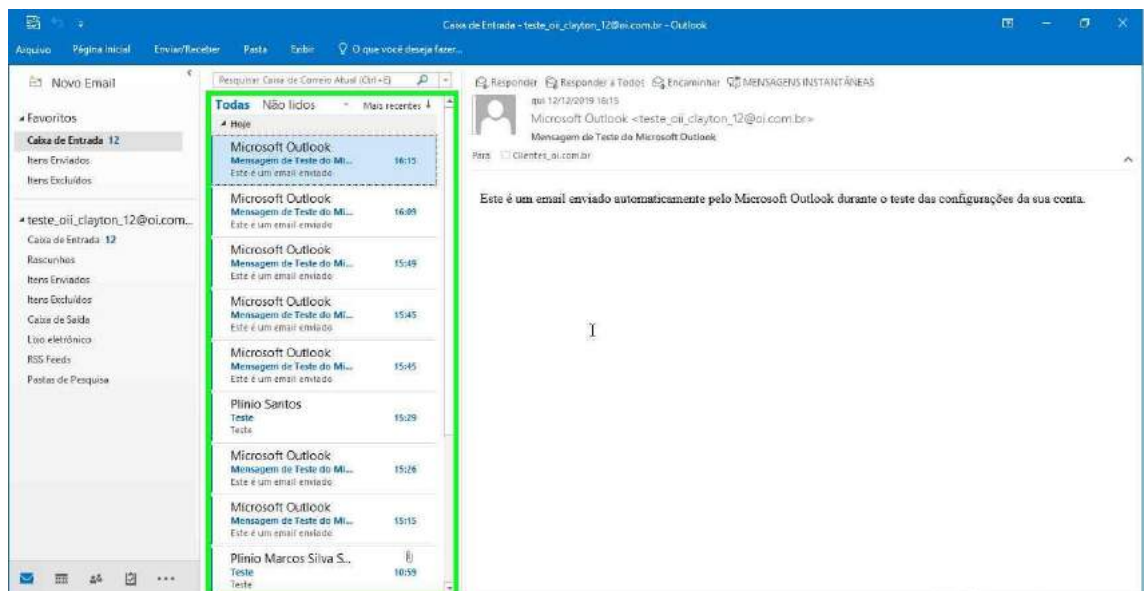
Caixa de Entrada - teste_oii_clayton_12@oi.com.br - Outlook

Arquivo Página Inicial Enviar/Receber Pasta Exibir O que você deseja fazer...

Novo Email

Favoritos
Caixa de Entrada 12
Itens Enviados
Itens Excluídos

teste_oii_clayton_12@oi.com...
Caixa de Entrada 12
Rascunhos
Itens Enviados
Itens Excluídos
Caixa de Saída
Lixo eletrônico
RSS Feeds
Pastas de Pesquisa

Pesquisar Caixa de Correio Atual (Ctrl+E)

Todas Não lidos Mais recentes

Hoje

Microsoft Outlook
Mensagem de Teste do Mi... 16:15
Este é um email enviado

Microsoft Outlook
Mensagem de Teste do Mi... 16:09
Este é um email enviado

Microsoft Outlook
Mensagem de Teste do Mi... 15:49
Este é um email enviado

Microsoft Outlook
Mensagem de Teste do Mi... 15:45
Este é um email enviado

Microsoft Outlook
Mensagem de Teste do Mi... 15:45
Este é um email enviado

Plinio Santos
Teste 15:29
Teste

Microsoft Outlook
Mensagem de Teste do Mi... 15:26
Este é um email enviado

Microsoft Outlook
Mensagem de Teste do Mi... 15:15
Este é um email enviado

Plinio Marcos Silva S...
Teste 10:59
Teste

Responder Responder a Todos Encaminhar MENSAGENS INSTANTÂNEAS

qui 12/12/2019 16:15
Microsoft Outlook <teste_oii_clayton_12@oi.com.br>
Mensagem de Teste do Microsoft Outlook
Para Clientes_oi.com.br

Este é um email enviado automaticamente pelo Microsoft Outlook durante o teste das configurações da sua conta.